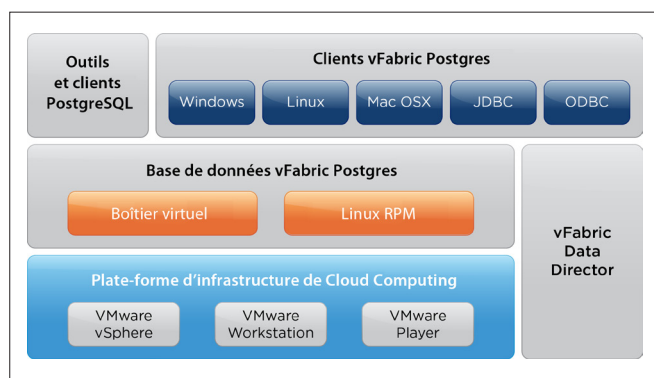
Outils et clients PostgreSQL

Clients vFabric Postgres

Windows

Linux

Mac OSX

JDBC

ODBC

Base de données vFabric Postgres

Boîtier virtuel

Linux RPM

Plate-forme d'infrastructure de Cloud Computing

VMware vSphere

VMware Workstation

VMware Player

vFabric Data Director